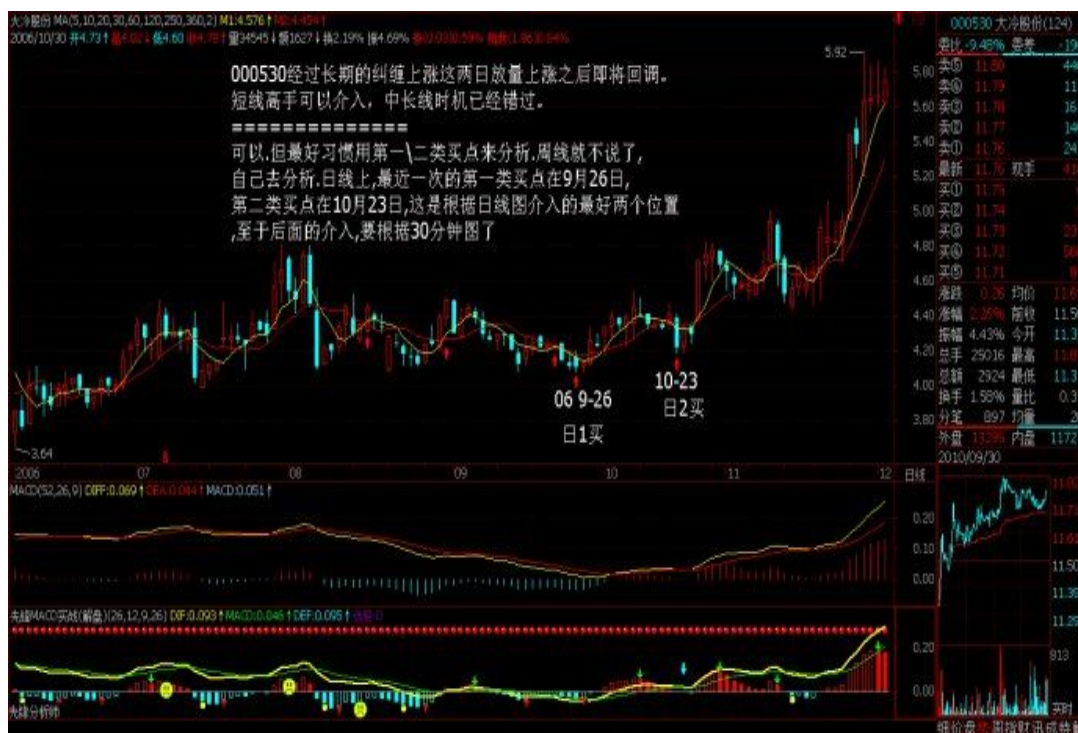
大冷股份 MA(5,10,20,30,60,120,250,360,2) M1:4.576↑ M2:4.454↑
2006/10/30 开4.73↑ 高4.82↓ 低4.60 收4.78↑ 量34545↓ 额1627↓ 涨2.19% 振4.69% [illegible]

000530经过长期的纠缠上涨这两日放量上涨之后即将回调。
短线高手可以介入，中长线时机已经错过。
==============
可以,但最好习惯用第一\二类买点来分析.周线就不说了,
自己去分析.日线上,最近一次的第一类买点在9月26日,
第二类买点在10月23日,这是根据日线图介入的最好两个位置
,至于后面的介入,要根据30分钟图了

5.92
3.64
06 9-26
日1买
10-23
日2买

2006 07 08 09 10 11 12

5.80 5.60 5.40 5.20 5.00 4.80 4.60 4.40 4.20 4.00 3.80

MACD(52,26,9) DIFF:0.069↑ DEA:0.044↑ MACD:0.051↑
0.20 0.10 0.00

先锋MACD实战(叠叠)(26,12,9,26) DIF:0.093↑ MACD:0.046↑ DEF:0.095↑ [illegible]
0.20 0.00
先锋分析师

| 000530 大冷股份(124) | | |
|---|---|---|
| 委比 -9.48% | 委差 | - |
| 卖⑤ 11.80 | | 44 |
| 卖④ 11.79 | | 11 |
| 卖③ 11.78 | | 16 |
| 卖② 11.77 | | 14 |
| 卖① 11.76 | | 24 |
| 最新 11.76 | 现手 | 6 |
| 买① 11.75 | | |
| 买② 11.74 | | |
| 买③ 11.73 | | 23 |
| 买④ 11.72 | | 56 |
| 买⑤ 11.71 | | 8 |
| 涨跌 0.26 | 均价 | 11.6 |
| 涨幅 2.26% | 前收 | 11.50 |
| 振幅 4.43% | 今开 | 11.3 |
| 总手 25016 | 最高 | 11.8 |
| 总额 2924 | 最低 | 11.3 |
| 换手 1.58% | 量比 | 0.3 |
| 分笔 897 | 均量 | 2 |
| 外盘 13299 | 内盘 | 1172 |

2010/09/30
日线
11.80 11.70 11.50 11.39 11.29
913
买时
细价 盘 势 图 指 财 讯 成 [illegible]